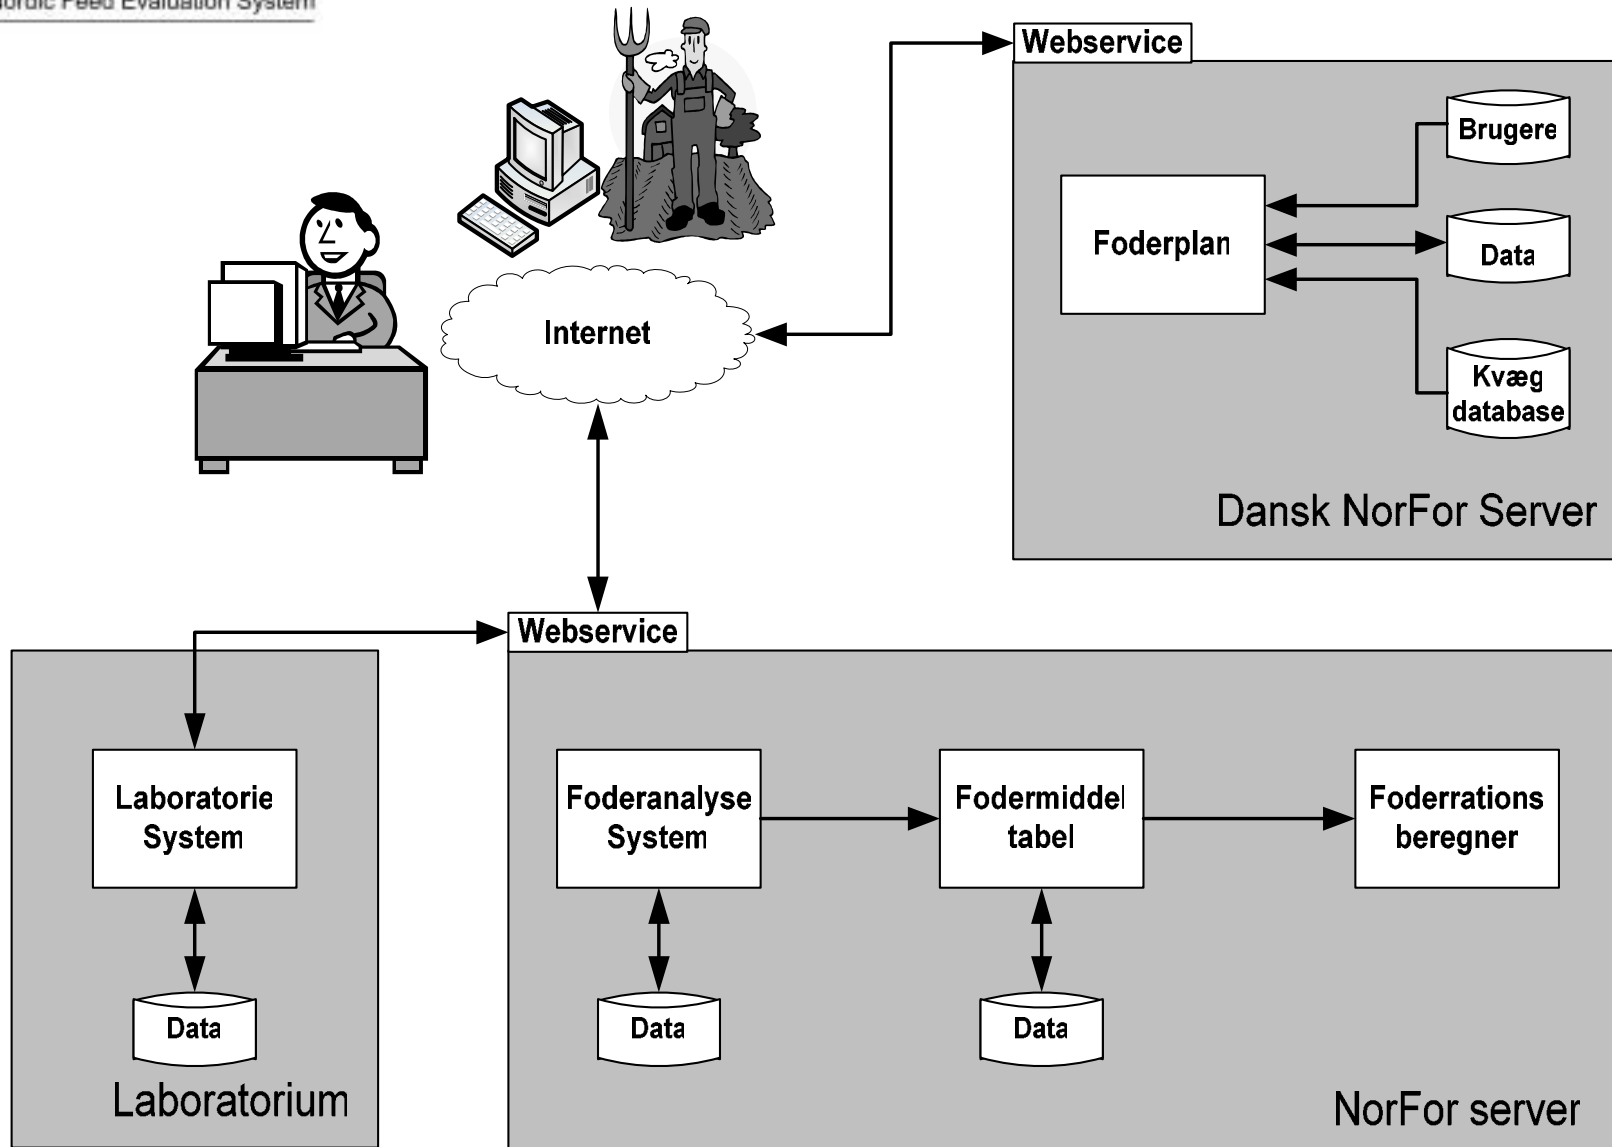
lordic Feed Evaluation System

Webservice

Brugere

Foderplan

Data

Kvæg database

Dansk NorFor Server

Internet

Webservice

Laboratorie System

Data

Laboratorium

Foderanalyse System

Data

Fodermiddel tabel

Data

Foderrations beregner

NorFor server